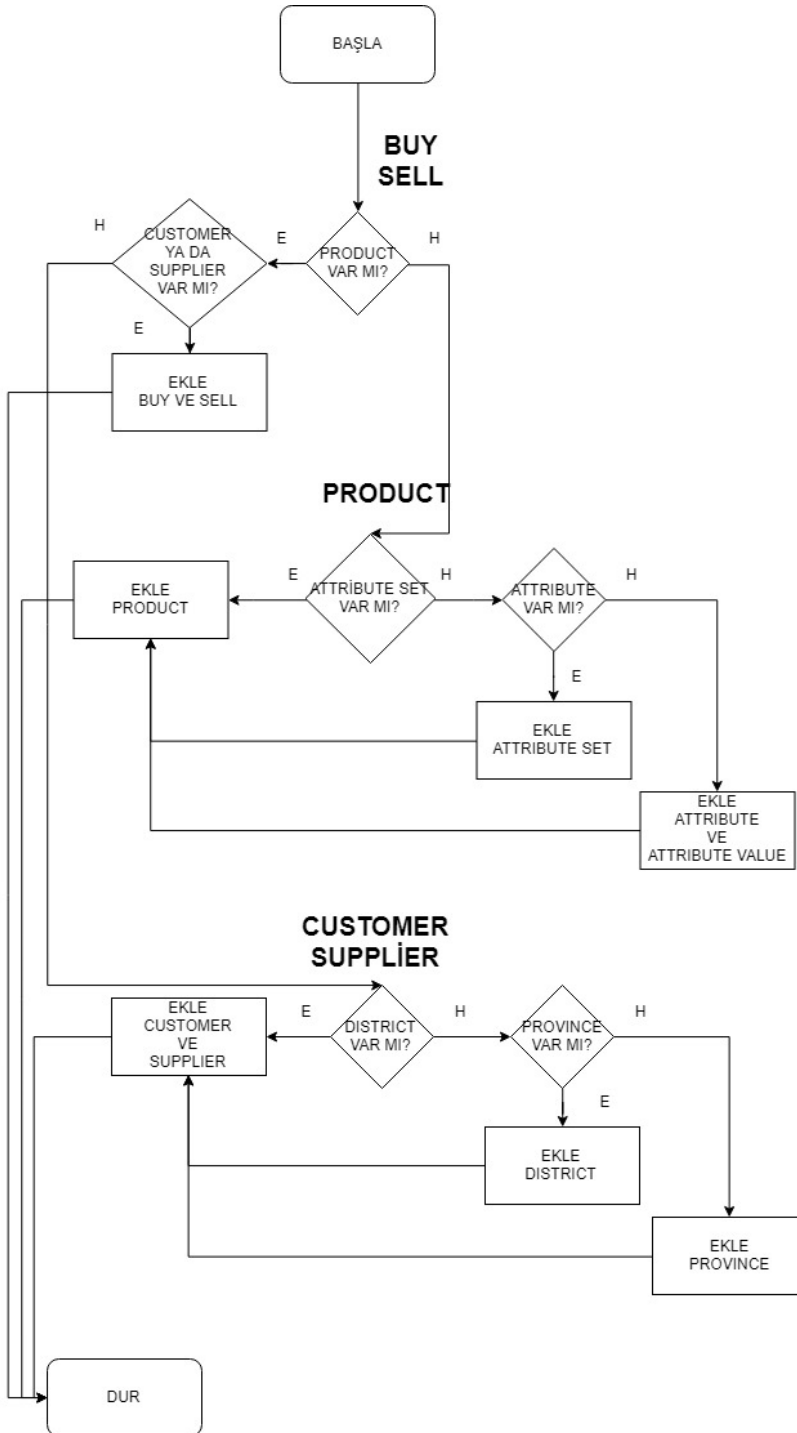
BAŞLA

BUY
SELL

H

CUSTOMER
YA DA
SUPPLIER
VAR MI?

E

PRODUCT
VAR MI?

H

E

EKLE
BUY VE SELL

PRODUCT

EKLE
PRODUCT

E

ATTRİBUTE SET
VAR MI?

H

ATTRIBUTE
VAR MI?

H

E

EKLE
ATTRIBUTE SET

EKLE
ATTRIBUTE
VE
ATTRIBUTE VALUE

CUSTOMER
SUPPLİER

EKLE
CUSTOMER
VE
SUPPLIER

E

DISTRICT
VAR MI?

H

PROVINCE
VAR MI?

H

E

EKLE
DISTRICT

EKLE
PROVINCE

DUR